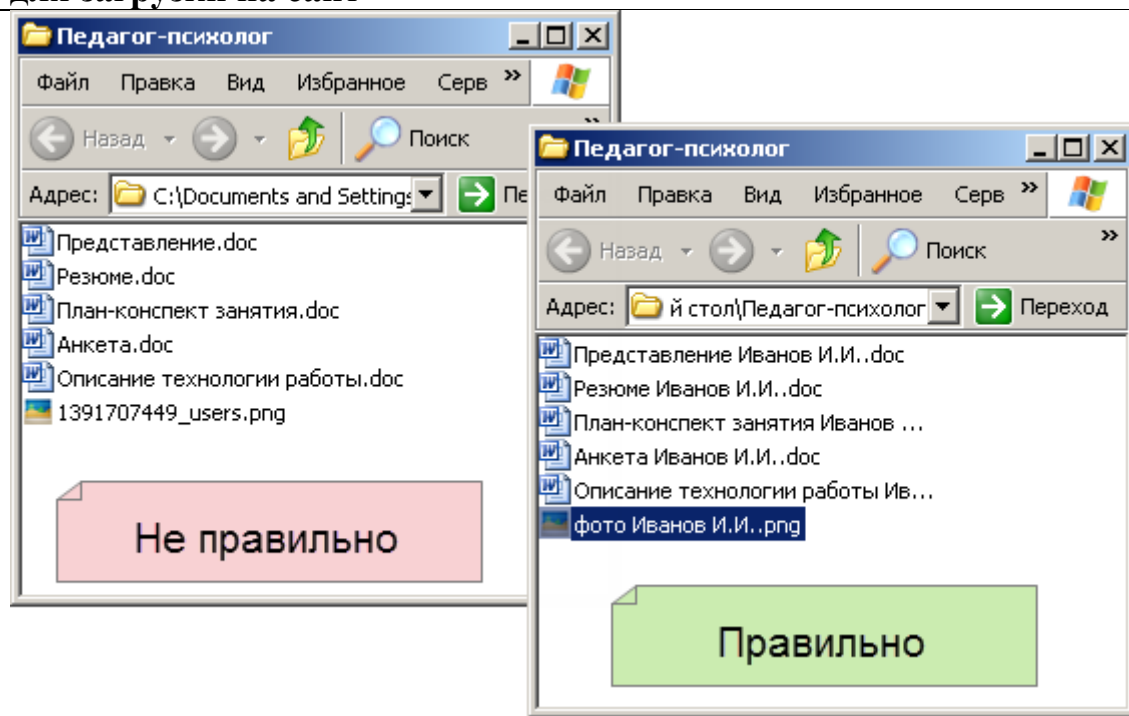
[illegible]

Педагог-психолог

Файл Правка Вид Избранное Серв »

Назад Поиск

Адрес: C:\Documents and Settings Пе

Представление.doc
Резюме.doc
План-конспект занятия.doc
Анкета.doc
Описание технологии работы.doc
1391707449_users.png

Не правильно

Педагог-психолог

Файл Правка Вид Избранное Серв »

Назад Поиск »

Адрес: й стол\Педагог-психолог Переход

Представление Иванов И.И..doc
Резюме Иванов И.И..doc
План-конспект занятия Иванов ...
Анкета Иванов И.И..doc
Описание технологии работы Ив...
фото Иванов И.И..png

Правильно